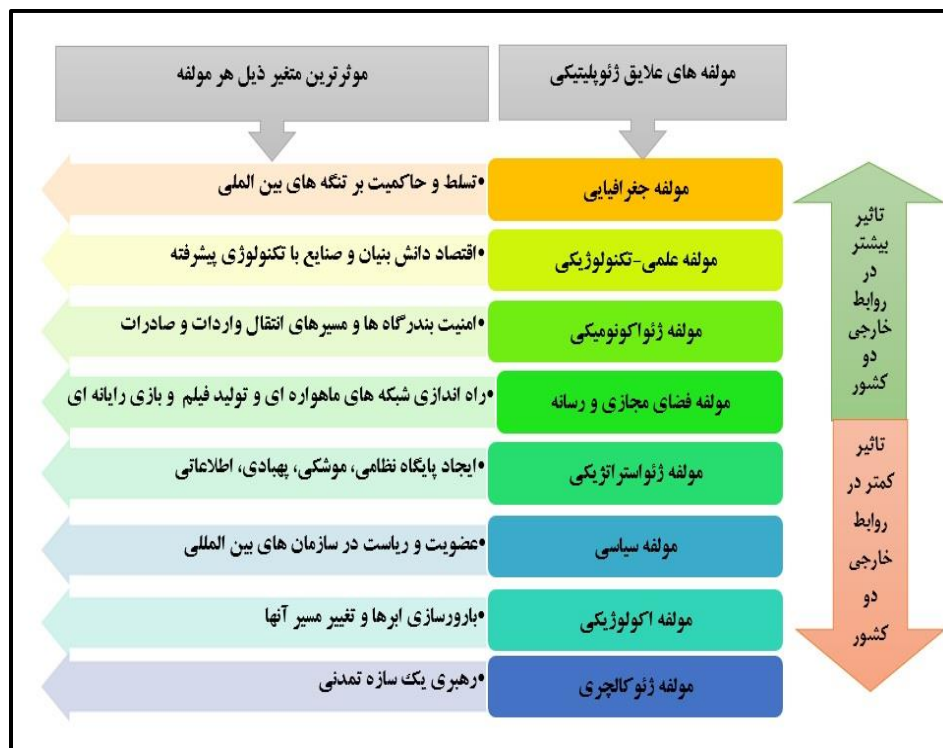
مولفه های علایق ژئوپلیتیکی

موثرترین متغیر ذیل هر مولفه

تاثیر بیشتر در روابط خارجی دو کشور

تاثیر کمتر در روابط خارجی دو کشور

مولفه جغرافیایی
•تسلط و حاکمیت بر تنگه های بین المللی

مولفه علمی-تکنولوژیکی
•اقتصاد دانش بنیان و صنایع با تکنولوژی پیشرفته

مولفه ژئواکونومیکی
•امنیت بندرگاه ها و مسیرهای انتقال واردات و صادرات

مولفه فضای مجازی و رسانه
•راه اندازی شبکه های ماهواره ای و تولید فیلم و بازی رایانه ای

مولفه ژئواستراتژیکی
•ایجاد پایگاه نظامی، موشکی، پهپادی، اطلاعاتی

مولفه سیاسی
•عضویت و ریاست در سازمان های بین المللی

مولفه اکولوژیکی
•بارورسازی ابرها و تغییر مسیر آنها

مولفه ژئوکالچری
•رهبری یک سازه تمدنی